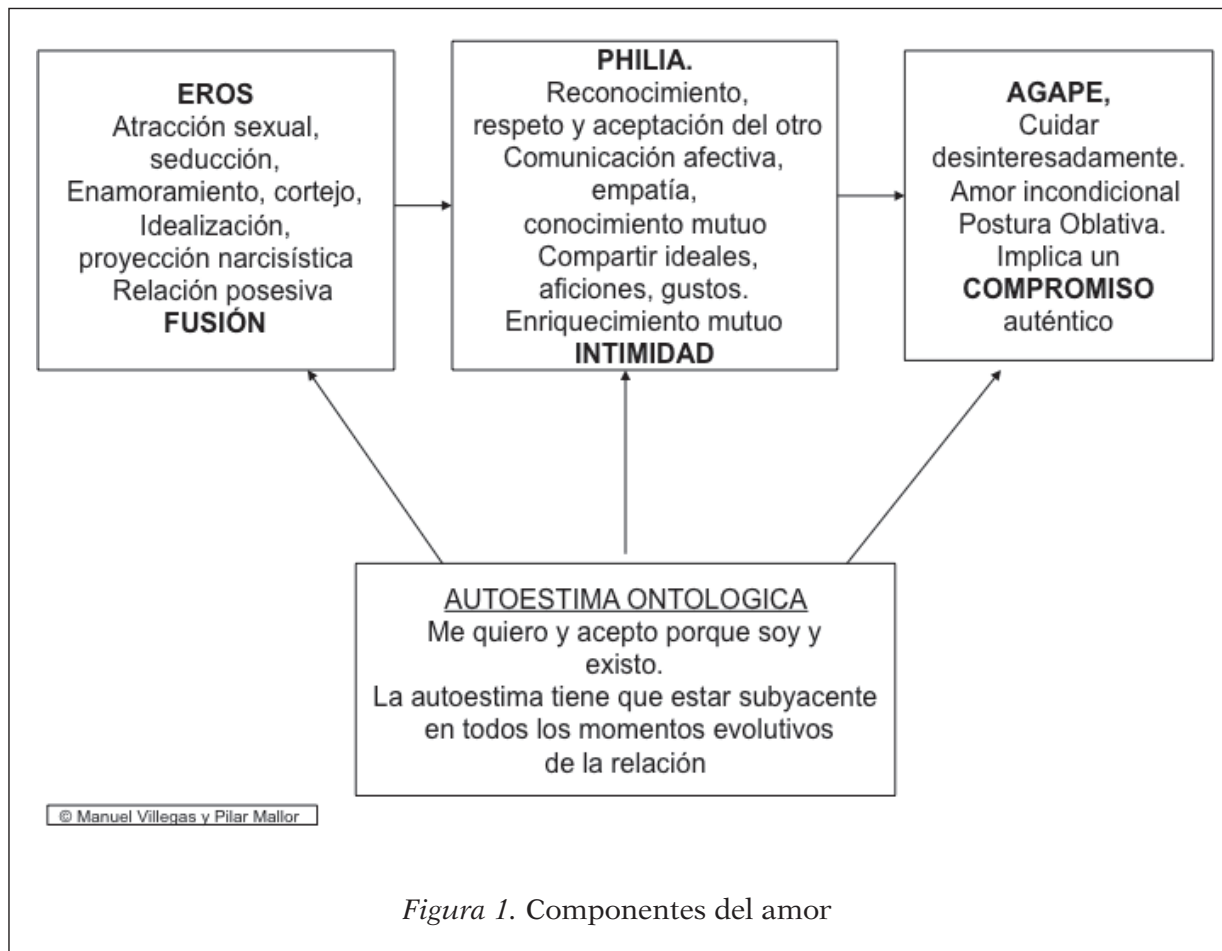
EROS
Atracción sexual, seducción, Enamoramiento, cortejo, Idealización, proyección narcisística Relación posesiva
FUSIÓN

PHILIA.
Reconocimiento, respeto y aceptación del otro Comunicación afectiva, empatía, conocimiento mutuo Compartir ideales, aficiones, gustos. Enriquecimiento mutuo
INTIMIDAD

AGAPE,
Cuidar desinteresadamente. Amor incondicional Postura Oblativa. Implica un
COMPROMISO
auténtico

AUTOESTIMA ONTOLOGICA
Me quiero y acepto porque soy y existo.
La autoestima tiene que estar subyacente en todos los momentos evolutivos de la relación

© Manuel Villegas y Pilar Mallor

Figura 1. Componentes del amor